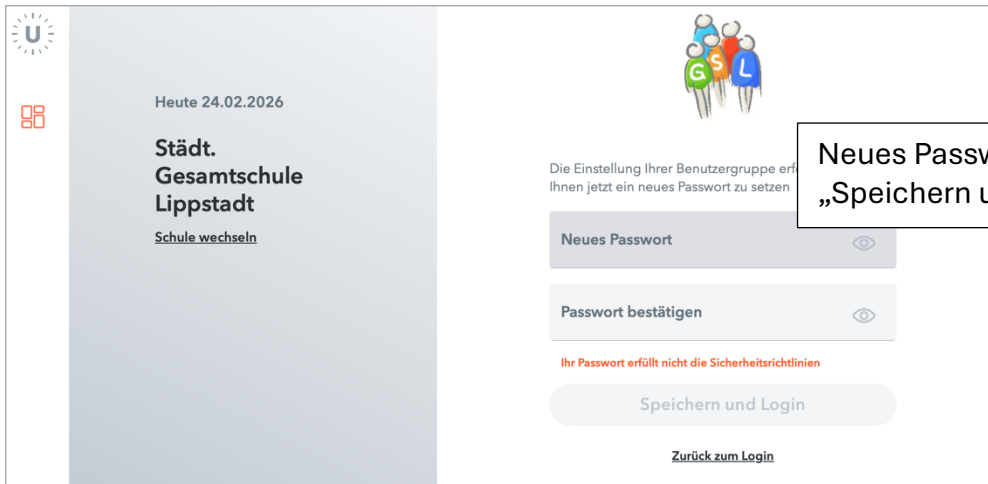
U

Heute 24.02.2026

Städt. Gesamtschule Lippstadt

Schule wechseln

G S L

Die Einstellung Ihrer Benutzergruppe erf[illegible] Ihnen jetzt ein neues Passwort zu setzen

Neues Passw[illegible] „Speichern u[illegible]

Neues Passwort

Passwort bestätigen

Ihr Passwort erfüllt nicht die Sicherheitsrichtlinien

Speichern und Login

Zurück zum Login